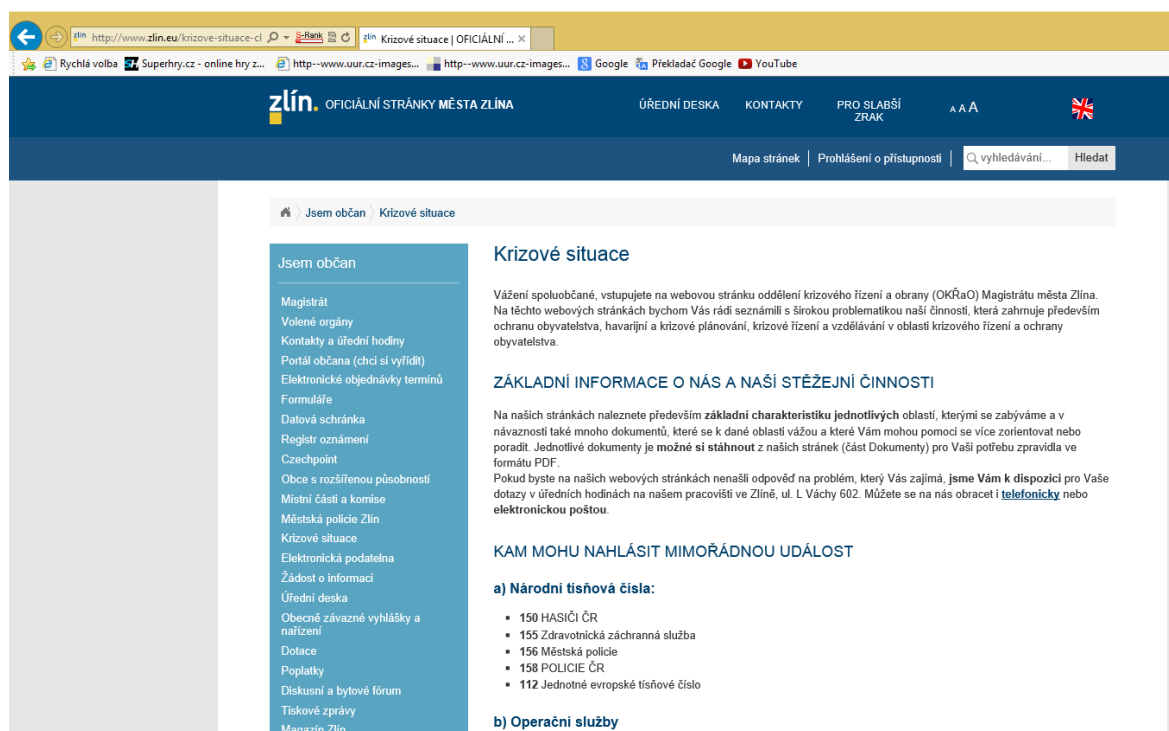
zlin http://www.zlin.eu/krizove-situace-cl S-Rank

zlin Krizové situace | OFICIÁLNÍ ... ×

Rychlá volba Superhry.cz - online hry z... http--www.uur.cz-images... http--www.uur.cz-images... Google Překladač Google YouTube

zlín. OFICIÁLNÍ STRÁNKY MĚSTA ZLÍNA

ÚŘEDNÍ DESKA KONTAKTY PRO SLABŠÍ ZRAK A A A

Mapa stránek | Prohlášení o přístupnosti | vyhledávání... Hledat

Jsem občan › Krizové situace

Jsem občan

Magistrát
Volené orgány
Kontakty a úřední hodiny
Portál občana (chci si vyřídit)
Elektronické objednávky termínů
Formuláře
Datová schránka
Registr oznámení
Czechpoint
Obce s rozšířenou působností
Místní části a komise
Městská policie Zlín
Krizové situace
Elektronická podatelna
Žádost o informaci
Úřední deska
Obecně závazné vyhlášky a nařízení
Dotace
Poplatky
Diskusní a bytové fórum
Tiskové zprávy
Magazín Zlín

Krizové situace

Vážení spoluobčané, vstupujete na webovou stránku oddělení krizového řízení a obrany (OKŘaO) Magistrátu města Zlína. Na těchto webových stránkách bychom Vás rádi seznámili s širokou problematikou naší činnosti, která zahrnuje především ochranu obyvatelstva, havarijní a krizové plánování, krizové řízení a vzdělávání v oblasti krizového řízení a ochrany obyvatelstva.

ZÁKLADNÍ INFORMACE O NÁS A NAŠÍ STĚŽEJNÍ ČINNOSTI

Na našich stránkách naleznete především základní charakteristiku jednotlivých oblastí, kterými se zabýváme a v návaznosti také mnoho dokumentů, které se k dané oblasti vážou a které Vám mohou pomoci se více zorientovat nebo poradit. Jednotlivé dokumenty je možné si stáhnout z našich stránek (část Dokumenty) pro Vaši potřebu zpravidla ve formátu PDF.
Pokud byste na našich webových stránkách nenašli odpověď na problém, který Vás zajímá, jsme Vám k dispozici pro Vaše dotazy v úředních hodinách na našem pracovišti ve Zlíně, ul. L Váchy 602. Můžete se na nás obracet i telefonicky nebo elektronickou poštou.

KAM MOHU NAHLÁSIT MIMOŘÁDNOU UDÁLOST

a) Národní tísňová čísla:

- 150 HASIČI ČR
- 155 Zdravotnická záchranná služba
- 156 Městská policie
- 158 POLICIE ČR
- 112 Jednotné evropské tísňové číslo

b) Operační služby